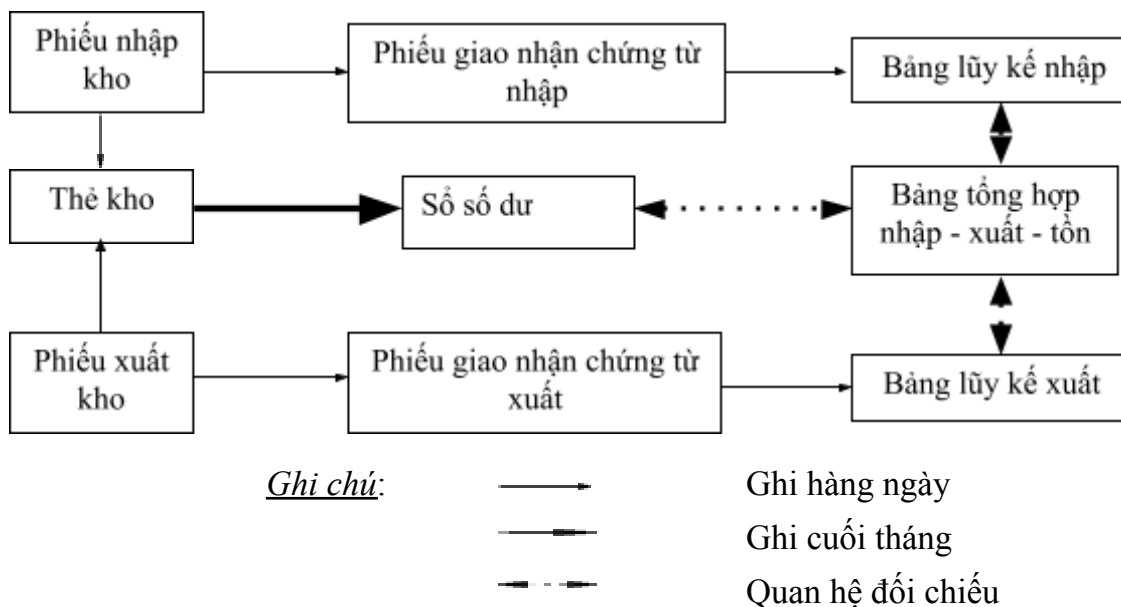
Phiếu nhập kho

Phiếu giao nhận chứng từ nhập

Bảng lũy kế nhập

Thẻ kho

Sổ số dư

Bảng tổng hợp nhập - xuất - tồn

Phiếu xuất kho

Phiếu giao nhận chứng từ xuất

Bảng lũy kế xuất

Ghi chú:

Ghi hàng ngày

Ghi cuối tháng

Quan hệ đối chiếu